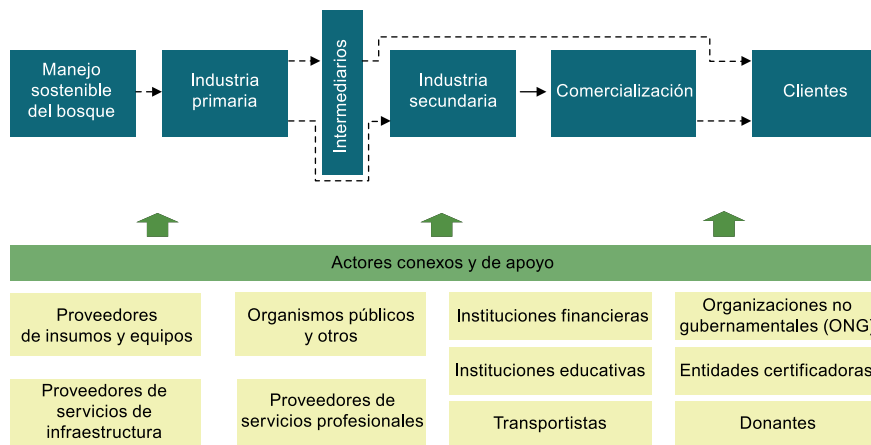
Manejo sostenible del bosque

Industria primaria

Intermediarios

Industria secundaria

Comercialización

Clientes

Actores conexos y de apoyo

Proveedores de insumos y equipos

Organismos públicos y otros

Instituciones financieras

Organizaciones no gubernamentales (ONG)

Instituciones educativas

Entidades certificadoras

Proveedores de servicios de infraestructura

Proveedores de servicios profesionales

Transportistas

Donantes